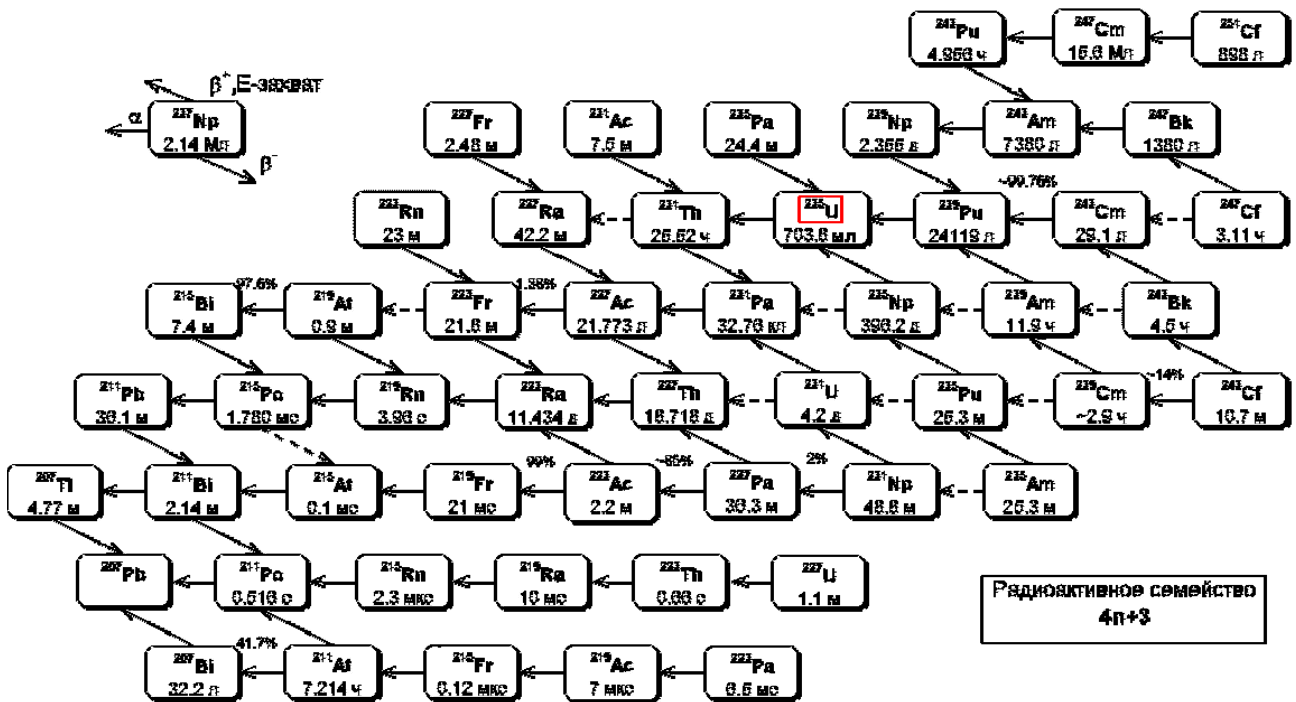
$^{243}$Pu
4.956 ч

$^{247}$Cm
15.6 Мл

$^{251}$Cf
898 л

β$^+$,Е-захват

α

$^{237}$Np
2.14 Мл

β$^-$

$^{227}$Fr
2.48 м

$^{231}$Ac
7.5 м

$^{235}$Pa
24.4 м

$^{239}$Np
2.356 д

$^{243}$Am
7380 л

$^{247}$Bk
1380 л

~99.76%

$^{223}$Rn
23 м

$^{227}$Ra
42.2 м

$^{231}$Th
25.52 ч

$^{235}$U
703.8 мл

$^{239}$Pu
24119 л

$^{243}$Cm
29.1 л

$^{247}$Cf
3.11 ч

97.6%

1.38%

$^{215}$Bi
7.4 м

$^{219}$At
0.9 м

$^{223}$Fr
21.8 м

$^{227}$Ac
21.773 л

$^{231}$Pa
32.76 кл

$^{235}$Np
396.2 д

$^{239}$Am
11.9 ч

$^{243}$Bk
4.5 ч

~14%

$^{211}$Pb
36.1 м

$^{215}$Po
1.780 мс

$^{219}$Rn
3.96 с

$^{223}$Ra
11.434 д

$^{227}$Th
18.718 д

$^{231}$U
4.2 д

$^{235}$Pu
25.3 м

$^{239}$Cm
~2.9 ч

$^{243}$Cf
10.7 м

99%

~85%

2%

$^{207}$Tl
4.77 м

$^{211}$Bi
2.14 м

$^{215}$At
0.1 мс

$^{219}$Fr
21 мс

$^{223}$Ac
2.2 м

$^{227}$Pa
38.3 м

$^{231}$Np
48.8 м

$^{235}$Am
15.3 м

$^{207}$Pb

$^{211}$Po
0.516 с

$^{215}$Rn
2.3 мкс

$^{219}$Ra
10 мс

$^{223}$Th
0.66 с

$^{227}$U
1.1 м

Радиоактивное семейство
4n+3

41.7%

$^{207}$Bi
32.2 л

$^{211}$At
7.214 ч

$^{215}$Fr
0.12 мкс

$^{219}$Ac
7 мкс

$^{223}$Pa
6.5 мс